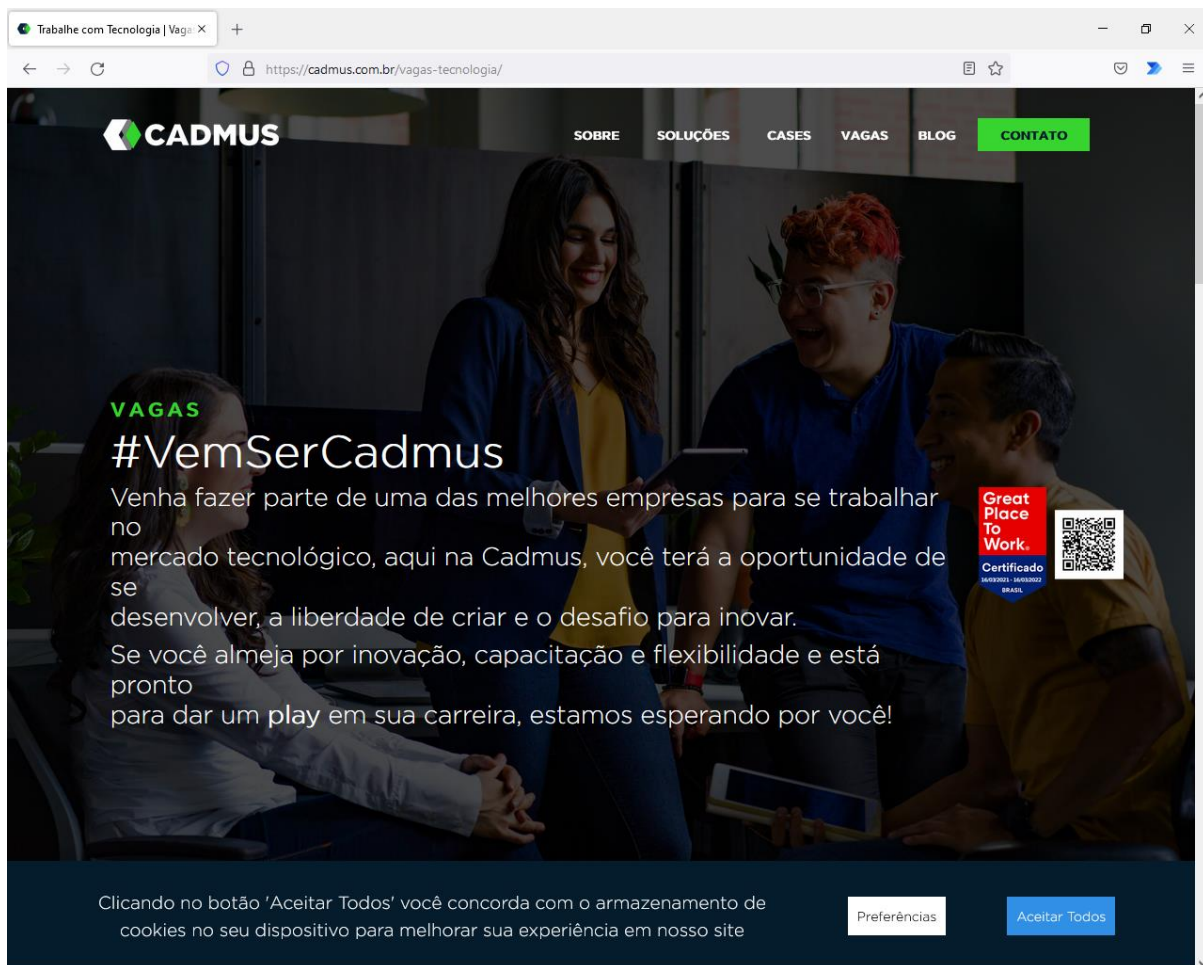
Trabalhe com Tecnologia | Vaga ×
+

https://cadmus.com.br/vagas-tecnologia/

CADMUS
SOBRE SOLUÇÕES CASES VAGAS BLOG CONTATO

VAGAS
#VemSerCadmus
Venha fazer parte de uma das melhores empresas para se trabalhar no mercado tecnológico, aqui na Cadmus, você terá a oportunidade de se desenvolver, a liberdade de criar e o desafio para inovar.

Se você almeja por inovação, capacitação e flexibilidade e está pronto para dar um play em sua carreira, estamos esperando por você!

Great Place To Work.
Certificado
16/03/2021 - 16/03/2022
BRASIL

Clicando no botão 'Aceitar Todos' você concorda com o armazenamento de cookies no seu dispositivo para melhorar sua experiência em nosso site

Preferências
Aceitar Todos